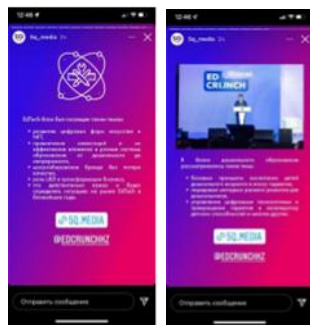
12:46

5q_media

EdTech Фоне был обсуждены такие темы:

• развитие цифровых форм искусства и NFT;
• применение инноваций и их эффективное внедрение в условия системы образования от дошкольного до университетского;
• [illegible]
• роль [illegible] в трансформации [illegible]
• что действительно важно и будет определять ситуацию на рынке EdTech в ближайшие годы.

5Q.MEDIA

@EDCRUNCHKZ

Отправить сообщение

12:46

5q_media

ED CRUNCH

В Фоне дошкольного образования рассматривались такие темы:

• Основные тренды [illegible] детей дошкольного возраста в эпоху перемен;
• передовые методики раннего развития для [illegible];
• управление цифровыми технологиями и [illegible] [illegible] и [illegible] детских учреждений и школах других.

5Q.MEDIA

@EDCRUNCHKZ

Отправить сообщение